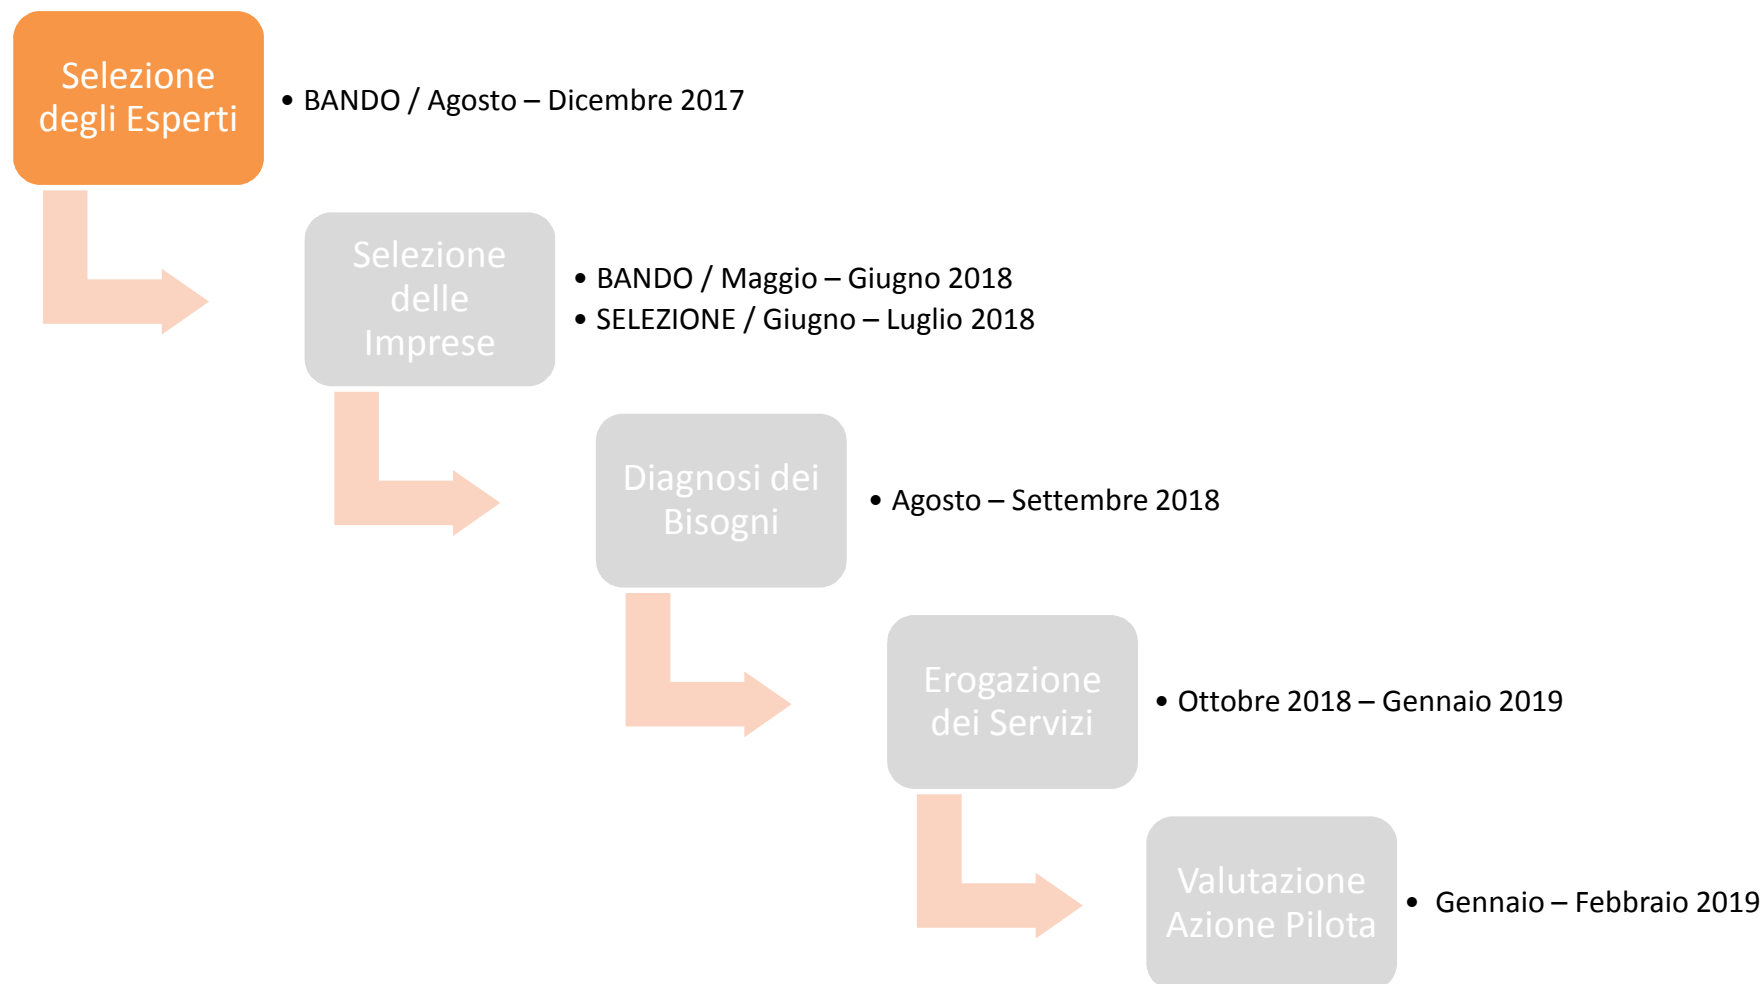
Selezione degli Esperti

• BANDO / Agosto – Dicembre 2017

Selezione delle Imprese

• BANDO / Maggio – Giugno 2018
• SELEZIONE / Giugno – Luglio 2018

Diagnosi dei Bisogni

• Agosto – Settembre 2018

Erogazione dei Servizi

• Ottobre 2018 – Gennaio 2019

Valutazione Azione Pilota

• Gennaio – Febbraio 2019